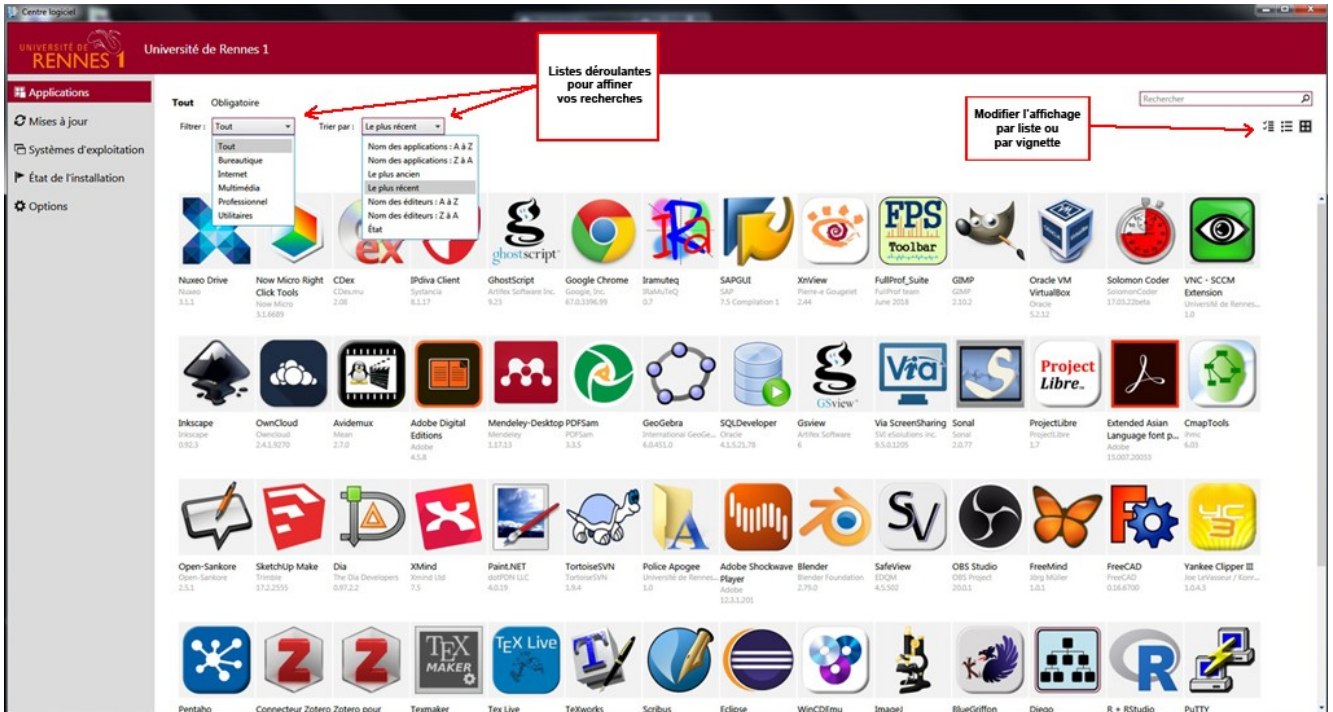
Centre logiciel

UNIVERSITÉ DE RENNES 1

Université de Rennes 1

Applications
Mises à jour
Systèmes d'exploitation
État de l'installation
Options

Tout Obligatoire

Listes déroulantes pour affiner vos recherches

Rechercher

Modifier l'affichage par liste ou par vignette

Filtrer : Tout
Tout
Bureautique
Internet
Multimédia
Professionnel
Utilitaires

Trier par : Le plus récent
Nom des applications : A à Z
Nom des applications : Z à A
Le plus ancien
Le plus récent
Nom des éditeurs : A à Z
Nom des éditeurs : Z à A
État

ghostscript

FPS Toolbar

Nuxeo Drive
Nuxeo
3.1.1

Now Micro Right Click Tools
Now Micro
3.1.6689

CDex
CDex.mu
2.08

IPdiva Client
Systancia
8.1.17

GhostScript
Artifex Software Inc.
9.23

Google Chrome
Google, Inc.
67.0.3396.99

Iramuteq
IRaMuTeQ
0.7

SAPGUI
SAP
7.5 Compilation 1

XnView
Pierre-e Gougelet
2.44

FullProf_Suite
FullProf team
June 2018

GIMP
GIMP
2.10.2

Oracle VM VirtualBox
Oracle
5.2.12

Solomon Coder
SolomonCoder
17.03.22beta

VNC - SCCM Extension
Université de Rennes...
1.0

GSview

Via

Project Libre

Inkscape
Inkscape
0.92.3

OwnCloud
Owncloud
2.4.1.9270

Avidemux
Mean
2.7.0

Adobe Digital Editions
Adobe
4.5.8

Mendeley-Desktop
Mendeley
1.17.13

PDFSam
PDFSam
3.3.5

GeoGebra
International GeoGe...
6.0.451.0

SQLDeveloper
Oracle
4.1.5.21.78

Gsview
Artifex Software
6

Via ScreenSharing
SVI eSolutions inc.
9.5.0.1205

Sonal
Sonal
2.0.77

ProjectLibre
ProjectLibre
1.7

Extended Asian Language font p...
Adobe
15.007.20033

CmapTools
Ihmc
6.03

SV

Open-Sankore
Open-Sankore
2.5.1

SketchUp Make
Trimble
17.2.2555

Dia
The Dia Developers
0.97.2.2

XMind
Xmind Ltd
7.5

Paint.NET
dotPDN LLC
4.0.19

TortoiseSVN
TortoiseSVN
1.9.4

Police Apogee
Université de Rennes...
1.0

Adobe Shockwave Player
Adobe
12.3.1.201

Blender
Blender Foundation
2.79.0

SafeView
EDQM
4.5.502

OBS Studio
OBS Project
20.0.1

FreeMind
Jörg Müller
1.0.1

FreeCAD
FreeCAD
0.16.6700

Yankee Clipper III
Joe LeVasseur / Konr...
1.0.4.3

TEX MAKER

TEX Live

Pentaho
Connecteur Zotero
Zotero pour
Texmaker
Tex Live
TeXworks
Scribus
Eclipse
WinCDEmu
ImageJ
BlueGriffon
Diego
R + RStudio
PuTTY